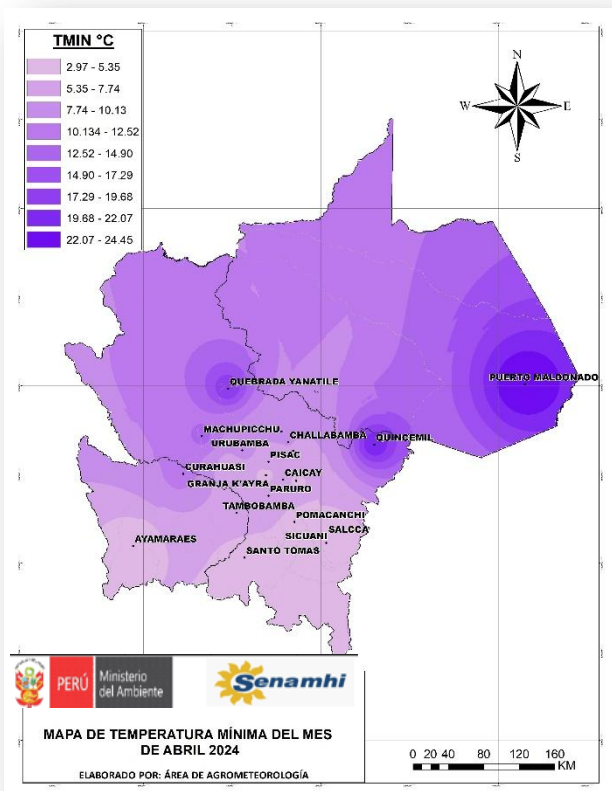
TMIN °C

| |
|---|
| 2.97 - 5.35 |
| 5.35 - 7.74 |
| 7.74 - 10.13 |
| 10.134 - 12.52 |
| 12.52 - 14.90 |
| 14.90 - 17.29 |
| 17.29 - 19.68 |
| 19.68 - 22.07 |
| 22.07 - 24.45 |

N
W
E
S

QUEBRADA YANATILE
PUERTO MALDONADO
MACHUPICCHU
URUBAMBA
CHALLABAMBA
QUINCEMIL
PISAC
CURAHUASI
CAICAY
GRANJA K'AYRA
PARURO
TAMBOBAMBA
POMACANCHI
SALCCA
SICUANI
AYAMARAES
SANTO TOMAS

PERÚ Ministerio del Ambiente

Senamhi

MAPA DE TEMPERATURA MÍNIMA DEL MES DE ABRIL 2024

ELABORADO POR: ÁREA DE AGROMETEOROLOGÍA

0 20 40 80 120 160 KM